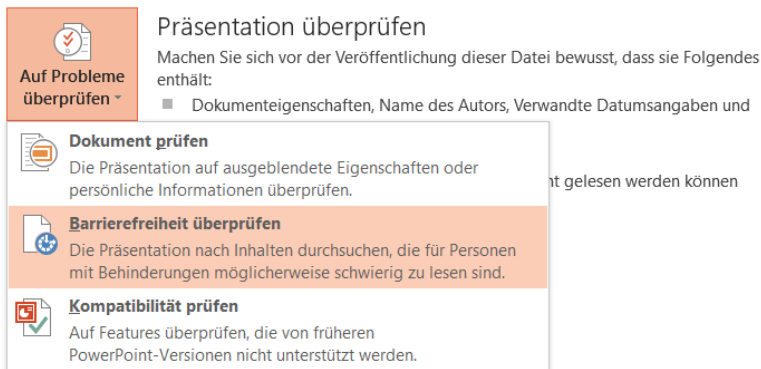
Auf Probleme überprüfen

Präsentation überprüfen

Machen Sie sich vor der Veröffentlichung dieser Datei bewusst, dass sie Folgendes enthält:

Dokumenteigenschaften, Name des Autors, Verwandte Datumsangaben und

nt gelesen werden können

Dokument prüfen
Die Präsentation auf ausgeblendete Eigenschaften oder persönliche Informationen überprüfen.

Barrierefreiheit überprüfen
Die Präsentation nach Inhalten durchsuchen, die für Personen mit Behinderungen möglicherweise schwierig zu lesen sind.

Kompatibilität prüfen
Auf Features überprüfen, die von früheren PowerPoint-Versionen nicht unterstützt werden.